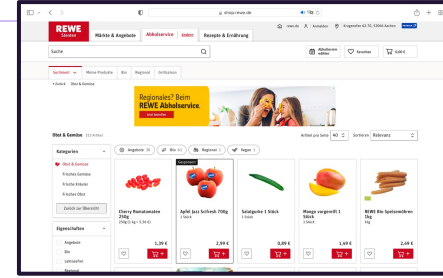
shop.rewe.de

REWE Märkte & Angebote Abholservice Liefer Rezepte & Ernährung

rewe.de Anmelden Krugenofen 63-70, 52066 Aachen

Suche

Abholservice wählen Favoriten 0,00 €

Sortiment Meine Produkte Bio Regional Geltaktion

< Zurück Obst & Gemüse

Regionales? Beim REWE Abholservice.

Obst & Gemüse 222 Artikel

Artikel pro Seite 40 Sortieren Relevanz

Kategorien

Obst & Gemüse

Frisches Gemüse

Frische Kräuter

Frisches Obst

Zurück zur Übersicht

Eigenschaften

Angebote

Bio

Laktosefrei

Regional

Angebote 30 Bio 41 Regional 7 Vegan 1

Gesponsert

Cherry Romatomaten 250g
250g (1 kg = 5,56 €)
1,39 €

Apfel Jazz Schale 750g
1 Stück
2,99 €

Salatgurke 1 Stück
1 Stück
0,89 €

Mango verzehrfertig 1 Stück
1 Stück
1,69 €

REWE Bio Speisemöhren 1kg
1kg
2,49 €